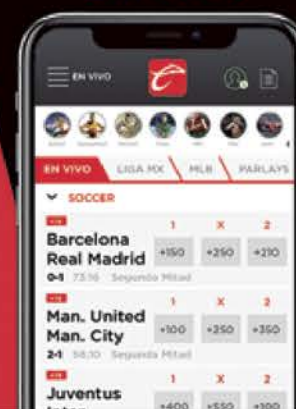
EN VIVO

EN VIVO LIGA MX MLB PARLAYS

SOCCER

1 X 2
Barcelona
Real Madrid
+150 +250 +210
0-1 73:16 Segundo Mitad

1 X 2
Man. United
Man. City
+100 +250 +350
2-1 58:10 Segundo Mitad

1 X 2
Juventus
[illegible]
+400 +550 +100